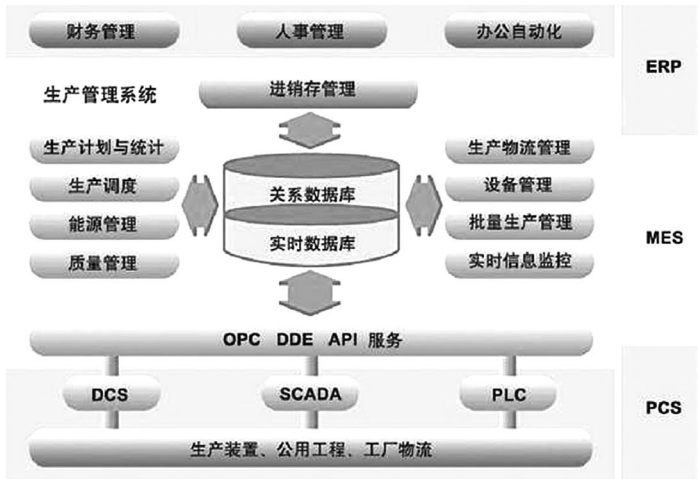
财务管理

人事管理

办公自动化

ERP

生产管理系统

进销存管理

生产计划与统计

生产调度

能源管理

质量管理

关系数据库

实时数据库

生产物流管理

设备管理

批量生产管理

实时信息监控

MES

OPC DDE API 服务

DCS

SCADA

PLC

PCS

生产装置、公用工程、工厂物流